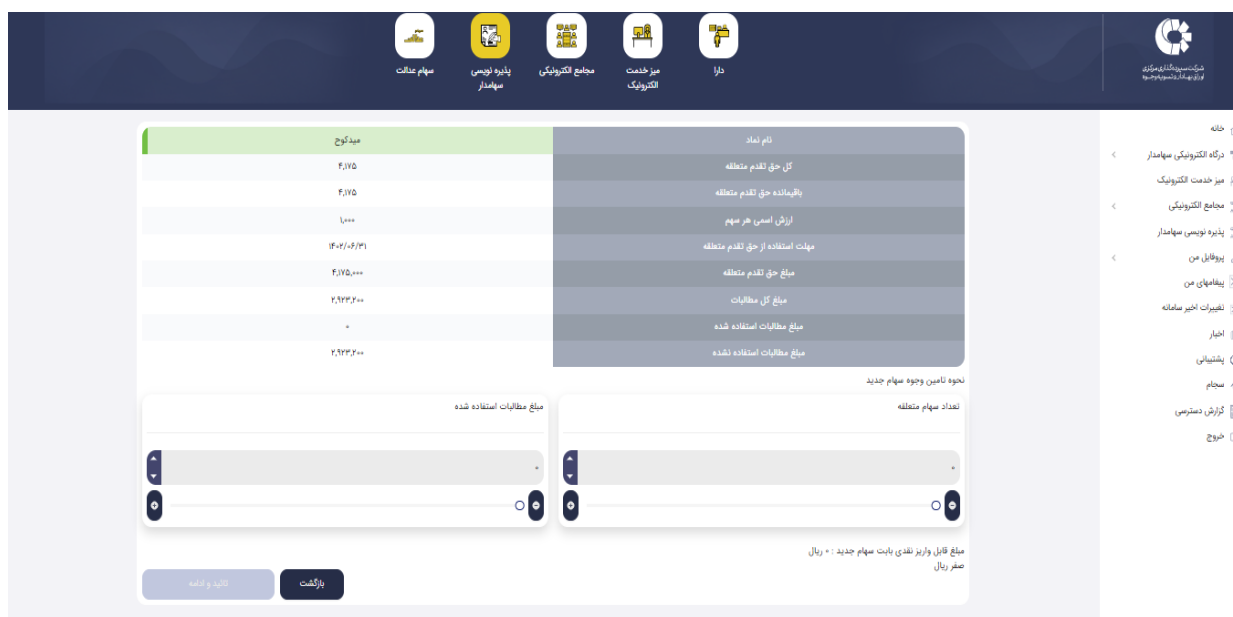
شرکت سپرده گذاری مرکزی اوراق بهادار و تسویه وجوه

دارا

میز خدمت الکترونیک

مجامع الکترونیکی

پذیره نویسی سهامدار

سهام عدالت

خانه
درگاه الکترونیکی سهامدار
میز خدمت الکترونیک
مجامع الکترونیکی
پذیره نویسی سهامدار
پروفایل من
پیغامهای من
تغییرات اخیر سامانه
اخبار
پشتیبانی
سجام
گزارش دسترسی
خروج

| نام نماد | میدکوح |
|---|---|
| کل حق تقدم متعلقه | ۴,۱۷۵ |
| باقیمانده حق تقدم متعلقه | ۴,۱۷۵ |
| ارزش اسمی هر سهم | ۱,۰۰۰ |
| مهلت استفاده از حق تقدم متعلقه | ۱۴۰۲/۰۶/۳۱ |
| مبلغ حق تقدم متعلقه | ۴,۱۷۵,۰۰۰ |
| مبلغ کل مطالبات | ۲,۹۲۳,۲۰۰ |
| مبلغ مطالبات استفاده شده | ۰ |
| مبلغ مطالبات استفاده نشده | ۲,۹۲۳,۲۰۰ |

نحوه تامین وجوه سهام جدید

تعداد سهام متعلقه

۰

مبلغ مطالبات استفاده شده

۰

مبلغ قابل واریز نقدی بابت سهام جدید : ۰ ریال
صفر ریال

بازگشت

تائید و ادامه